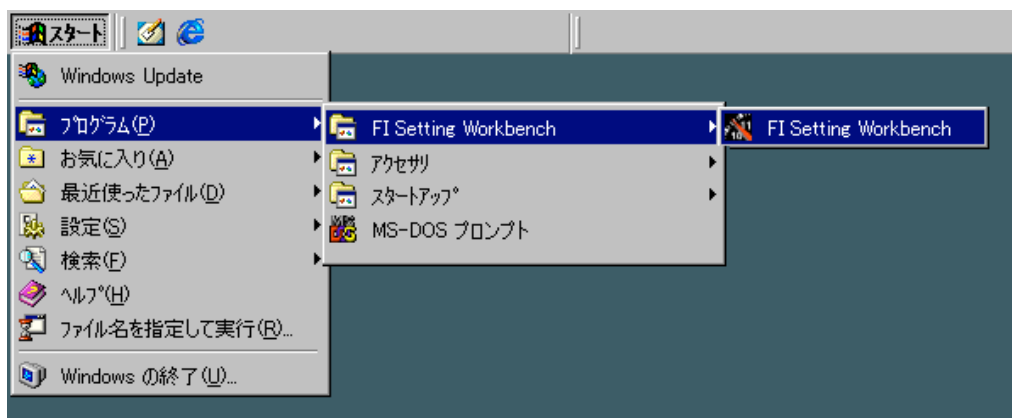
スタート

Windows Update

プログラム(P)

お気に入り(A)

最近使ったファイル(D)

設定(S)

検索(F)

ヘルプ(H)

ファイル名を指定して実行(R)...

Windows の終了(U)...

FI Setting Workbench

アクセサリ

スタートアップ

MS-DOS プロンプト

FI Setting Workbench